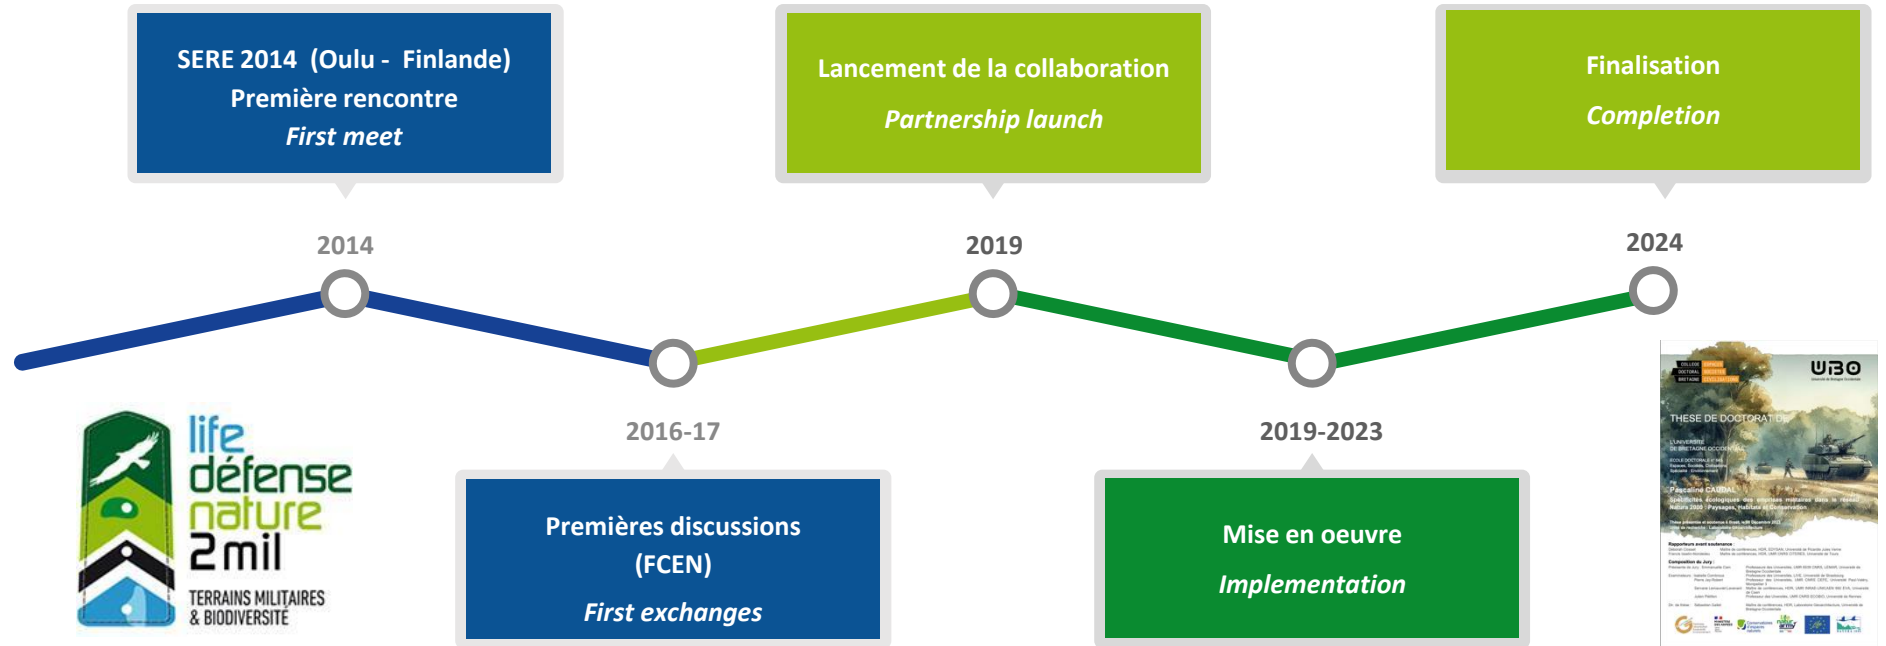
SERE 2014 (Oulu - Finlande)
Première rencontre
First meet

Lancement de la collaboration
Partnership launch

Finalisation
Completion

2014

2019

2024

2016-17

2019-2023

life défense nature 2mil
TERRAINS MILITAIRES & BIODIVERSITÉ

Premières discussions
(FCEN)
First exchanges

Mise en oeuvre
Implementation

UBO
THESE DE DOCTORAT DE
L'UNIVERSITE DE BRETAGNE OCCIDENTALE
Pascaline CANDAL
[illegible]